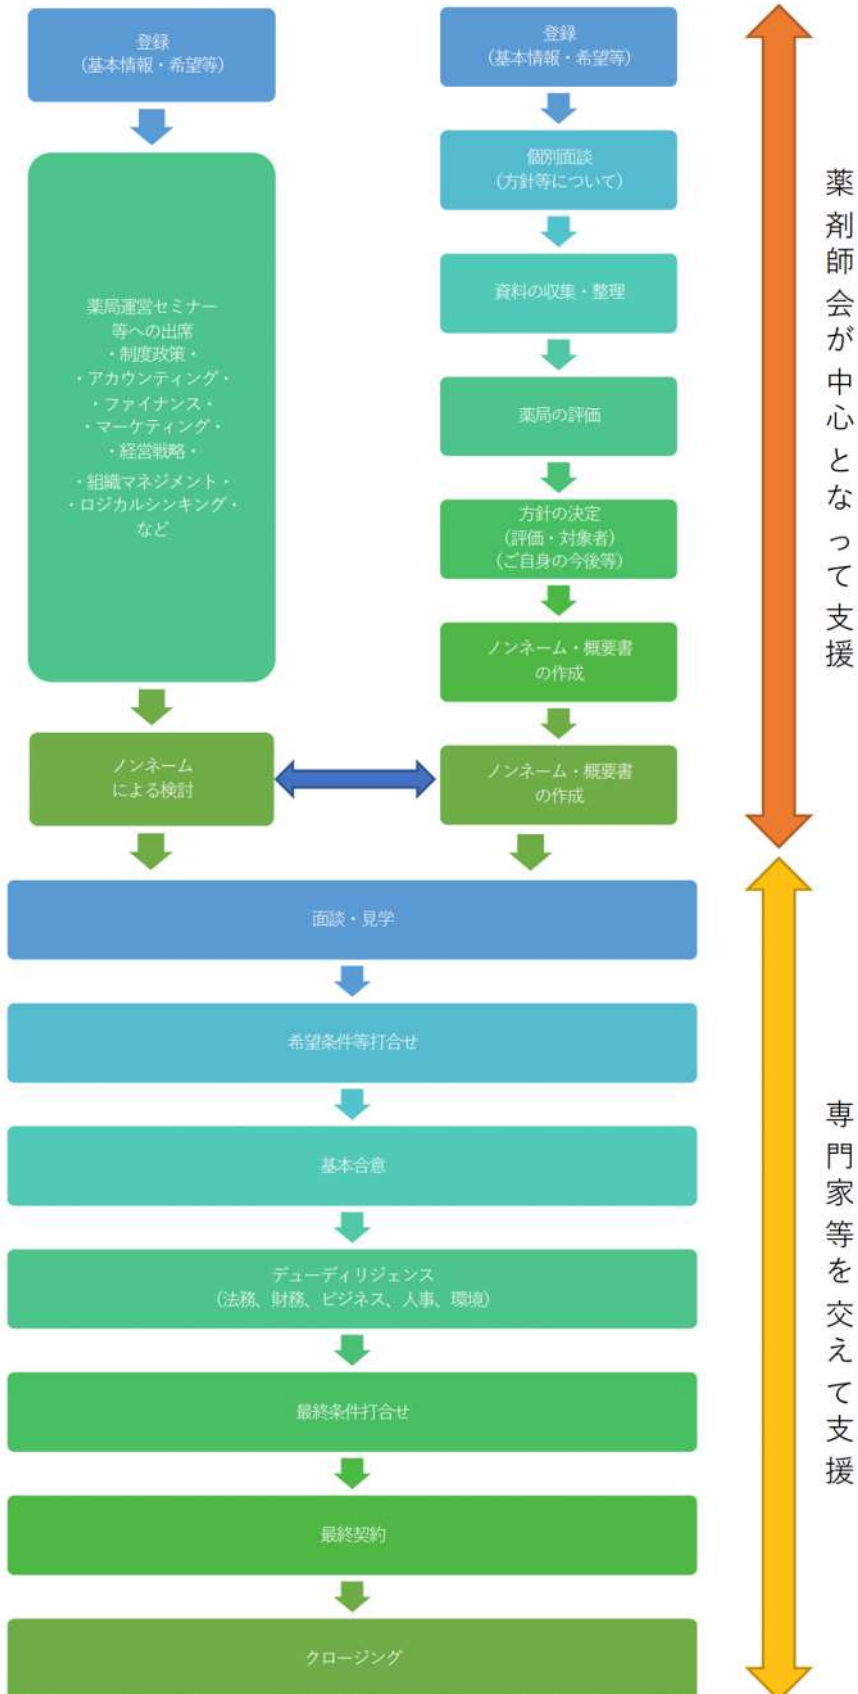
登録
(基本情報・希望等)

薬局運営セミナー等への出席
・制度政策・
・アカウンティング・
・ファイナンス・
・マーケティング・
・経営戦略・
・組織マネジメント・
・ロジカルシンキング・
など

ノンネーム
による検討

登録
(基本情報・希望等)

個別面談
(方針等について)

資料の収集・整理

薬局の評価

方針の決定
(評価・対象者)
(ご自身の今後等)

ノンネーム・概要書
の作成

ノンネーム・概要書
の作成

薬剤師会が中心となって支援

面談・見学

希望条件等打合せ

基本合意

デューディリジェンス
(法務、財務、ビジネス、人事、環境)

最終条件打合せ

最終契約

クロージング

専門家等を交えて支援